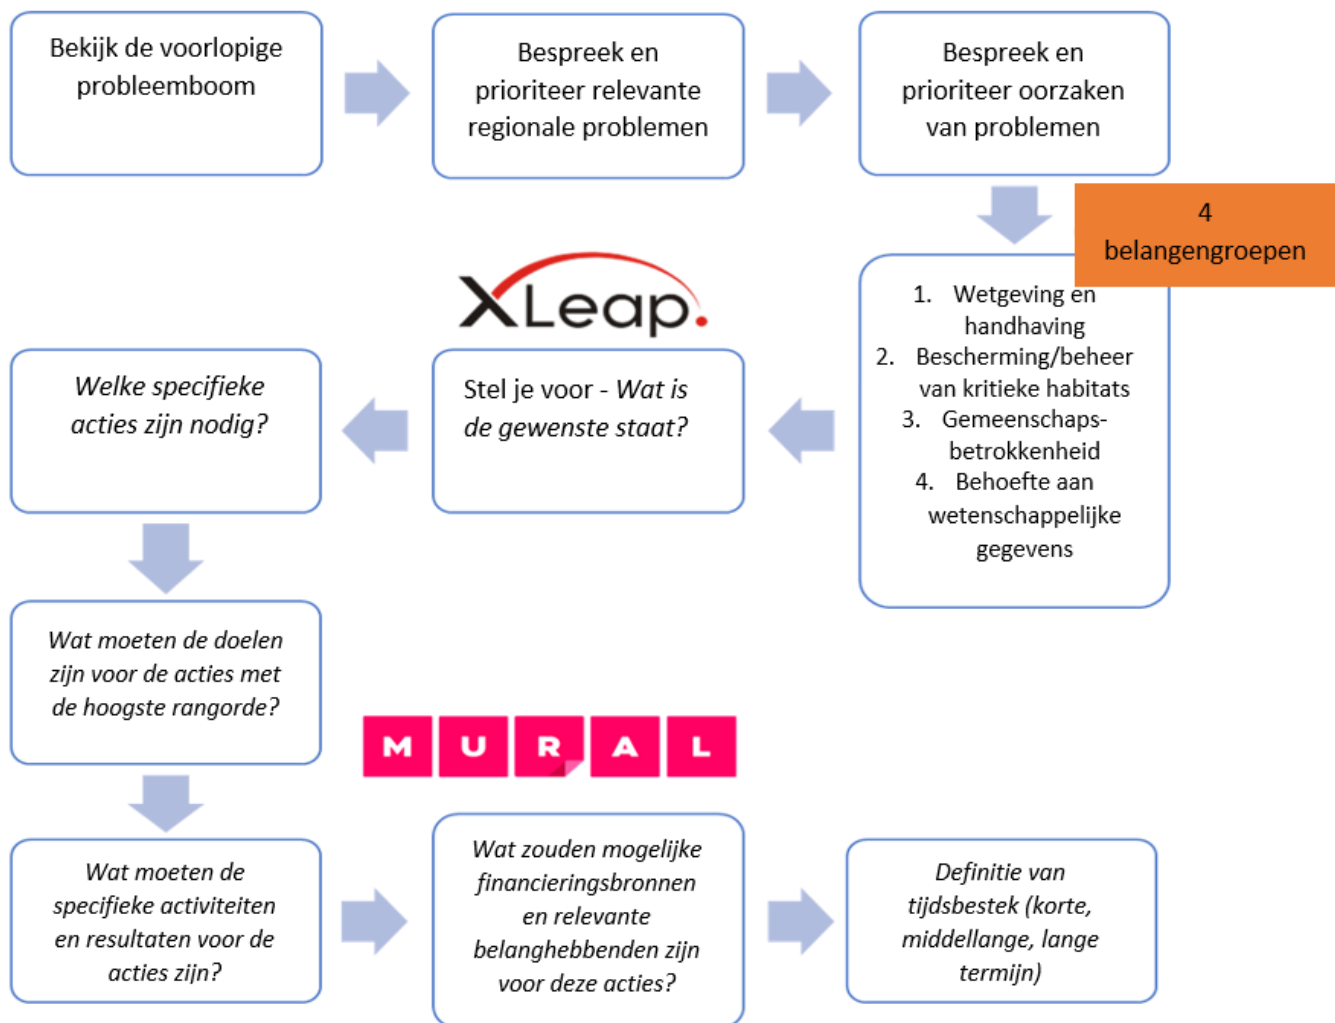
Bekijk de voorlopige probleemboom

Bespreek en prioriteer relevante regionale problemen

Bespreek en prioriteer oorzaken van problemen

4 belangengroepen

1. Wetgeving en handhaving
2. Bescherming/beheer van kritieke habitats
3. Gemeenschaps-betrokkenheid
4. Behoefte aan wetenschappelijke gegevens

XLeap.

Stel je voor - *Wat is de gewenste staat?*

*Welke specifieke acties zijn nodig?*

*Wat moeten de doelen zijn voor de acties met de hoogste rangorde?*

MURAL

*Wat moeten de specifieke activiteiten en resultaten voor de acties zijn?*

*Wat zouden mogelijke financieringsbronnen en relevante belanghebbenden zijn voor deze acties?*

*Definitie van tijdsbestek (korte, middellange, lange termijn)*